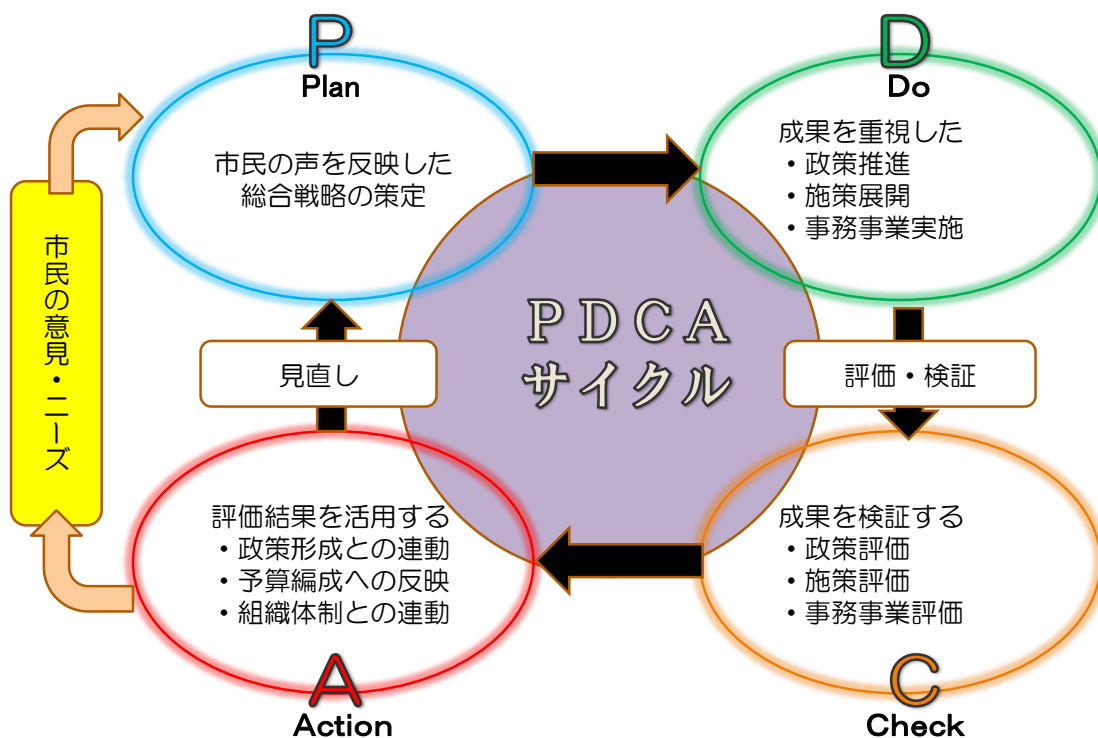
P
Plan
市民の声を反映した総合戦略の策定

D
Do
成果を重視した
・政策推進
・施策展開
・事務事業実施

市民の意見・ニーズ

PDCA
サイクル

見直し

評価・検証

評価結果を活用する
・政策形成との連動
・予算編成への反映
・組織体制との連動

A
Action

成果を検証する
・政策評価
・施策評価
・事務事業評価

C
Check